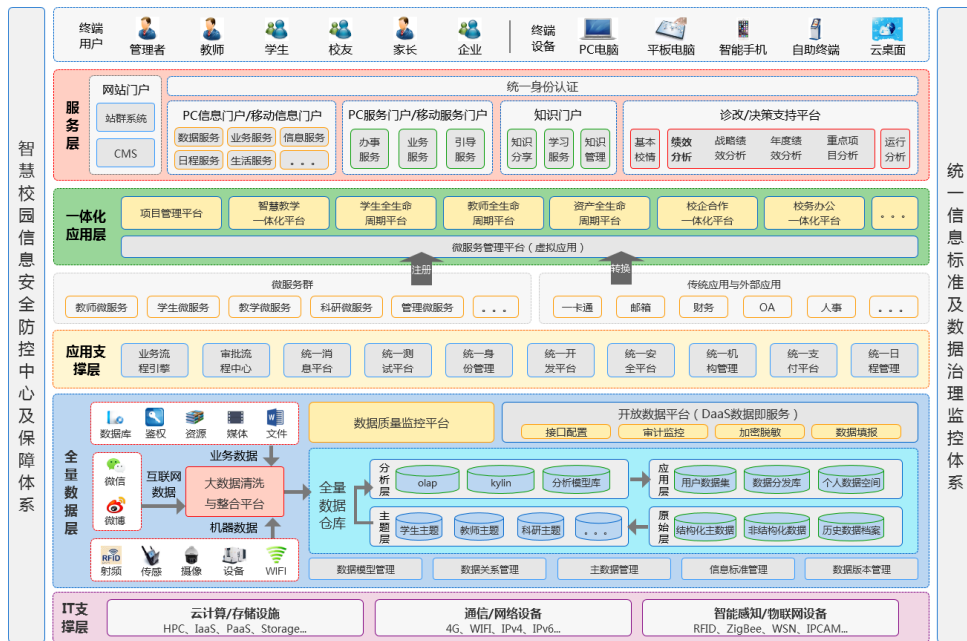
智慧校园信息安全防控中心及保障体系

终端用户 管理者 教师 学生 校友 家长 企业

终端设备 PC电脑 平板电脑 智能手机 自助终端 云桌面

服务层

网站门户
站群系统
CMS

统一身份认证

PC信息门户/移动信息门户
数据服务 业务服务 信息服务
日程服务 生活服务 . . .

PC服务门户/移动服务门户
办事服务 业务服务 引导服务

知识门户
知识分享 学习服务 知识管理

诊改/决策支持平台
基本校情 绩效分析 战略绩效分析 年度绩效分析 重点项目分析 运行分析

一体化应用层

项目管理平台
智慧教学一体化平台
学生全生命周期平台
教师全生命周期平台
资产全生命周期平台
校企合作一体化平台
校务办公一体化平台
. . .

微服务管理平台（虚拟应用）

注册 转换

微服务群
教师微服务 学生微服务 教学微服务 科研微服务 管理微服务 . . .

传统应用与外部应用
一卡通 邮箱 财务 OA 人事 . . .

应用支撑层

业务流程引擎
审批流程中心
统一消息平台
统一测试平台
统一身份管理
统一开发平台
统一安全平台
统一机构管理
统一支付平台
统一日程管理

全量数据层

数据库 鉴权 资源 媒体 文件

业务数据

微信 微博

互联网数据

大数据清洗与整合平台

机器数据

RFID 射频 传感 摄像 设备 WIFI

数据质量监控平台

开放数据平台（DaaS数据即服务）
接口配置 审计监控 加密脱敏 数据填报

全量数据仓库

分析层 olap kylin 分析模型库

主题层 学生主题 教师主题 科研主题 . . .

应用层 用户数据集 数据分发库 个人数据空间

原始层 结构化主数据 非结构化数据 历史数据档案

数据模型管理 数据关系管理 主数据管理 信息标准管理 数据版本管理

IT支撑层

云计算/存储设施
HPC、IaaS、PaaS、Storage...

通信/网络设备
4G、WIFI、IPv4、IPv6...

智能感知/物联网设备
RFID、ZigBee、WSN、IPCAM...

统一信息标准及数据治理监控体系